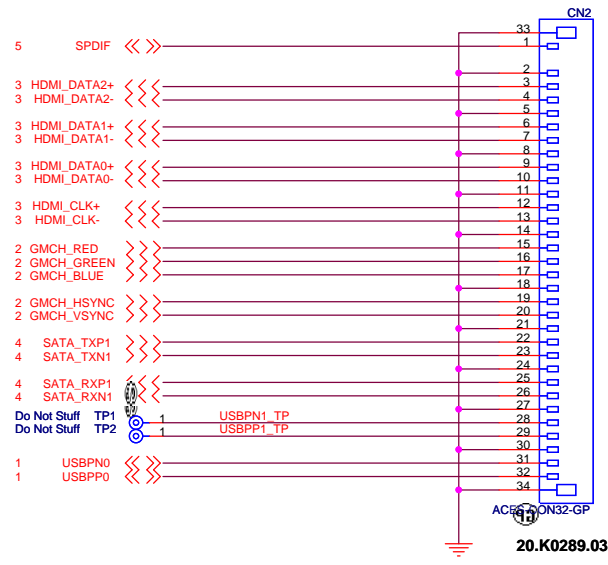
CN2

5 SPDIF
33
1

3 HDMI_DATA2+
3 HDMI_DATA2-
2
3
4
5

3 HDMI_DATA1+
3 HDMI_DATA1-
6
7
8

3 HDMI_DATA0+
3 HDMI_DATA0-
9
10
11

3 HDMI_CLK+
3 HDMI_CLK-
12
13
14

2 GMCH_RED
2 GMCH_GREEN
2 GMCH_BLUE
15
16
17
18

2 GMCH_HSYNC
2 GMCH_VSYNC
19
20
21

4 SATA_TXP1
4 SATA_TXN1
22
23
24

4 SATA_RXP1
4 SATA_RXN1
25
26
27

Do Not Stuff TP1 1 USBPN1_TP
Do Not Stuff TP2 1 USBPP1_TP
28
29
30

1 USBPN0
1 USBPP0
31
32
34

ACE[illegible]CON32-GP

20.K0289.03